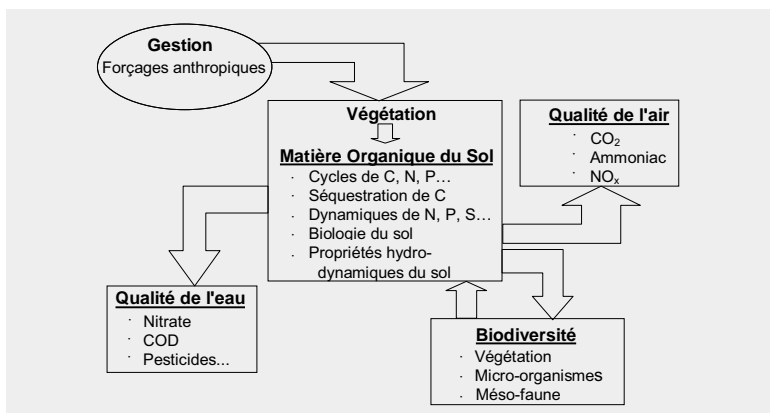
Gestion
Forçages anthropiques

Végétation

Matière Organique du Sol
· Cycles de C, N, P…
· Séquestration de C
· Dynamiques de N, P, S…
· Biologie du sol
· Propriétés hydrodynamiques du sol

Qualité de l'air
· $CO_2$
· Ammoniac
· $NO_x$

Qualité de l'eau
· Nitrate
· COD
· Pesticides...

Biodiversité
· Végétation
· Micro-organismes
· Méso-faune